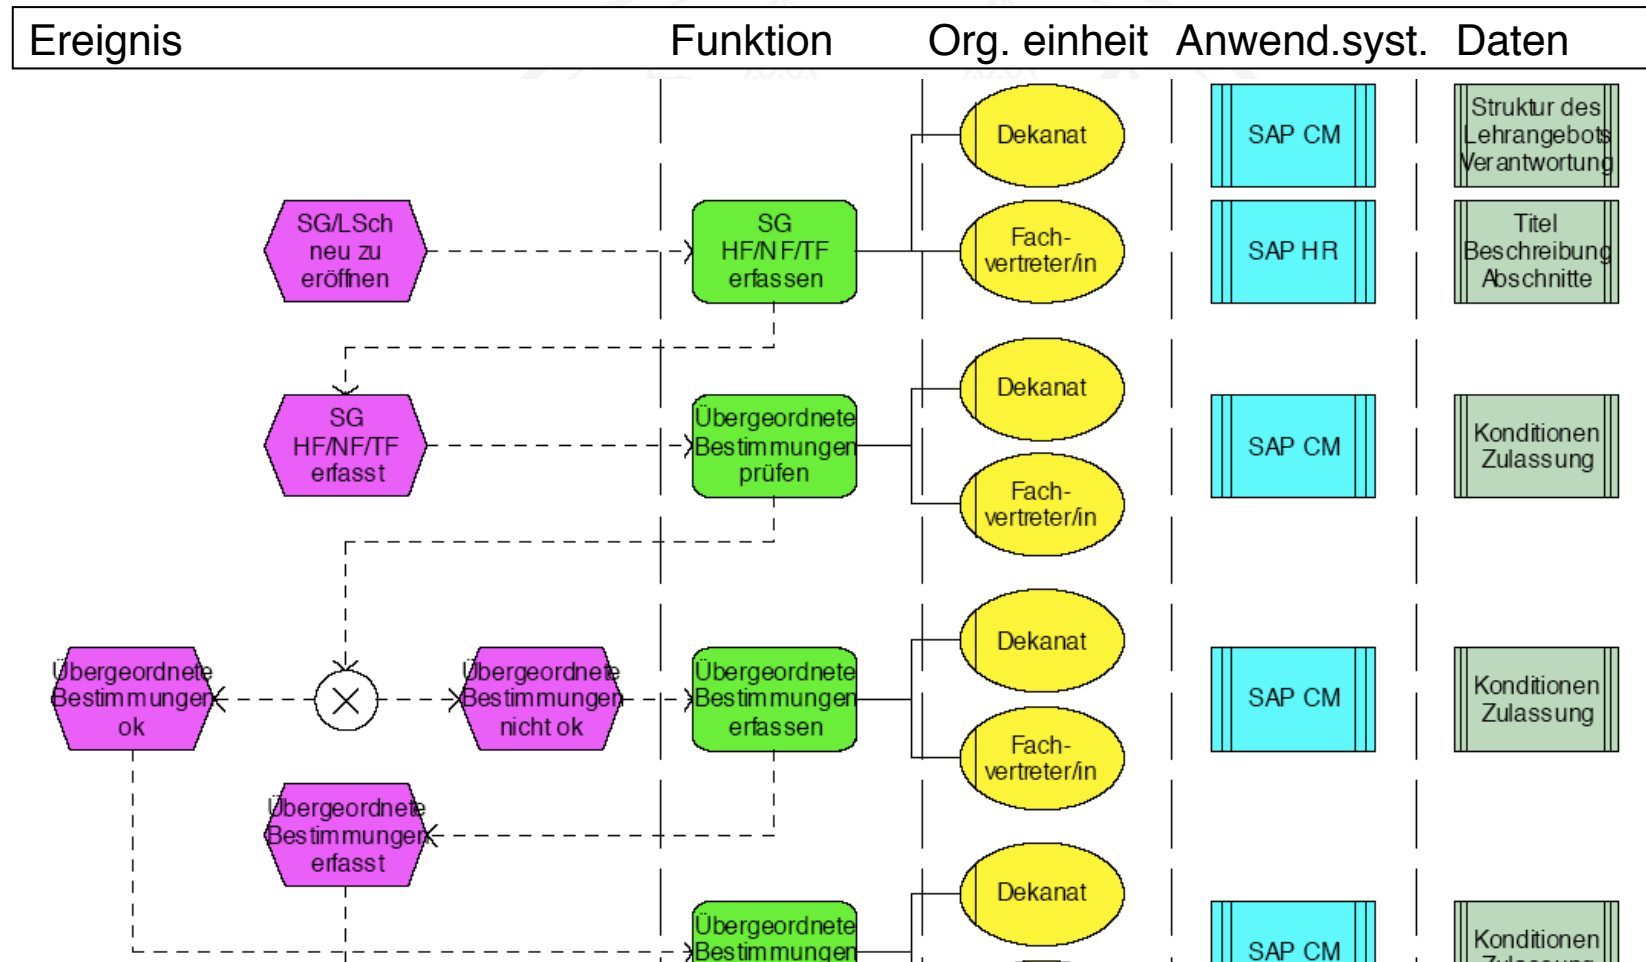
| Ereignis | Funktion | Org. einheit | Anwend.syst. | Daten |
|---|---|---|---|---|

Dekanat

SAP CM

Struktur des Lehrangebots Verantwortung

SG/LSch neu zu eröffnen

SG HF/NF/TF erfassen

Fach-vertreter/in

SAP HR

Titel Beschreibung Abschnitte

Dekanat

SG HF/NF/TF erfasst

Übergeordnete Bestimmungen prüfen

SAP CM

Konditionen Zulassung

Fach-vertreter/in

Dekanat

Übergeordnete Bestimmungen ok

Übergeordnete Bestimmungen nicht ok

Übergeordnete Bestimmungen erfassen

SAP CM

Konditionen Zulassung

Fach-vertreter/in

Übergeordnete Bestimmungen erfasst

Dekanat

Übergeordnete Bestimmungen

SAP CM

Konditionen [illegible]